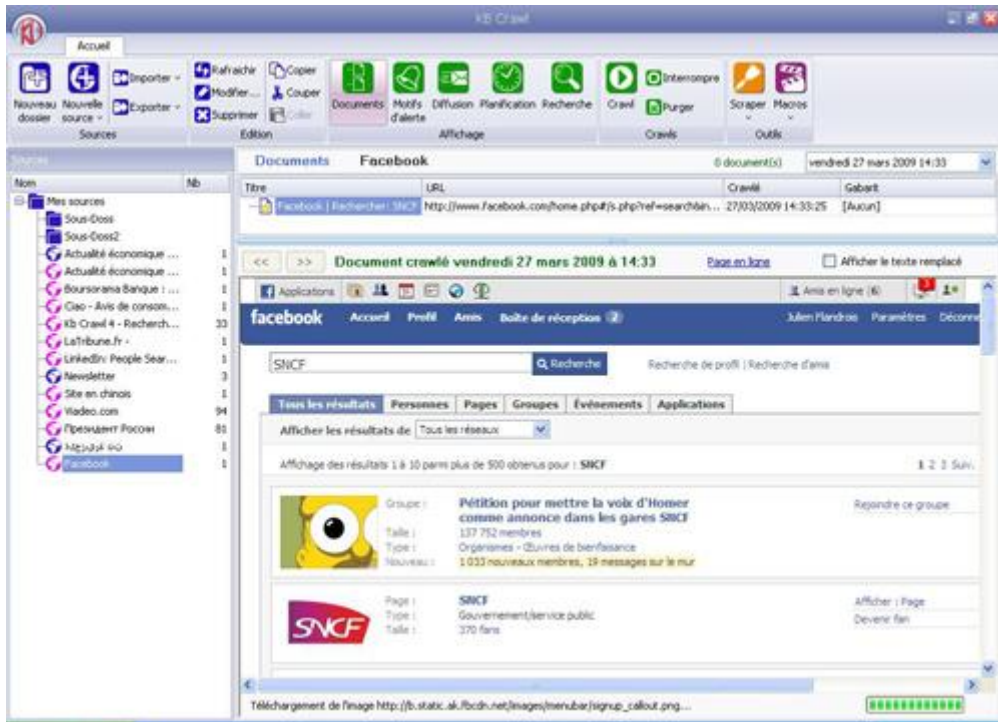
KB Crawl

Accueil

Nouveau dossier Nouvelle source Importer Exporter
Sources

Rafraichir Modifier... Supprimer Copier Couper Coller
Edition

Documents Motifs d'alerte Diffusion Planification Recherche
Affichage

Crawl Interrompre Purger
Crawls

Scraper Macros
Outils

Sources

| Nom | Nb |
|---|---|
| Mes sources | |
| Sous-Doss | |
| Sous-Doss2 | |
| Actualité économique ... | 1 |
| Actualité économique ... | 1 |
| Boursorama Banque : ... | 1 |
| Ciao - Avis de consom... | 1 |
| Kb Crawl 4 - Recherch... | 33 |
| LaTribune.fr - | 1 |
| LinkedIn: People Sear... | 1 |
| Newsletter | 3 |
| Site en chinois | 1 |
| Viadeo.com | 94 |
| Президент России | 81 |
| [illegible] | 1 |
| Facebook | 1 |

Documents Facebook 0 document(s) vendredi 27 mars 2009 14:33

| Titre | URL | Crawlé | Gabarit |
|---|---|---|---|
| Facebook \| Rechercher: SNCF | http://www.facebook.com/home.php#/s.php?ref=search&n... | 27/03/2009 14:33:25 | [Aucun] |

<< >> Document crawlé vendredi 27 mars 2009 à 14:33 Page en ligne Afficher le texte remplacé

Applications Amis en ligne (6)

facebook Accueil Profil Amis Boîte de réception 2 Julien Flandrois Paramètres Déconn

SNCF Recherche Recherche de profil | Recherche d'amis

Tous les résultats Personnes Pages Groupes Événements Applications

Afficher les résultats de Tous les réseaux

Affichage des résultats 1 à 10 parmi plus de 500 obtenus pour : SNCF 1 2 3 Suiv.

Groupe : Pétition pour mettre la voix d'Homer comme annonce dans les gares SNCF
Taille : 137 752 membres
Type : Organismes - Œuvres de bienfaisance
Nouveau : 1 033 nouveaux membres, 19 messages sur le mur
Rejoindre ce groupe

SNCF
Page : SNCF
Type : Gouvernement/service public
Taille : 370 fans
Afficher : Page
Devenir fan

Téléchargement de l'image http://b.static.ak.fbcdn.net/images/menubar/signup_callout.png...